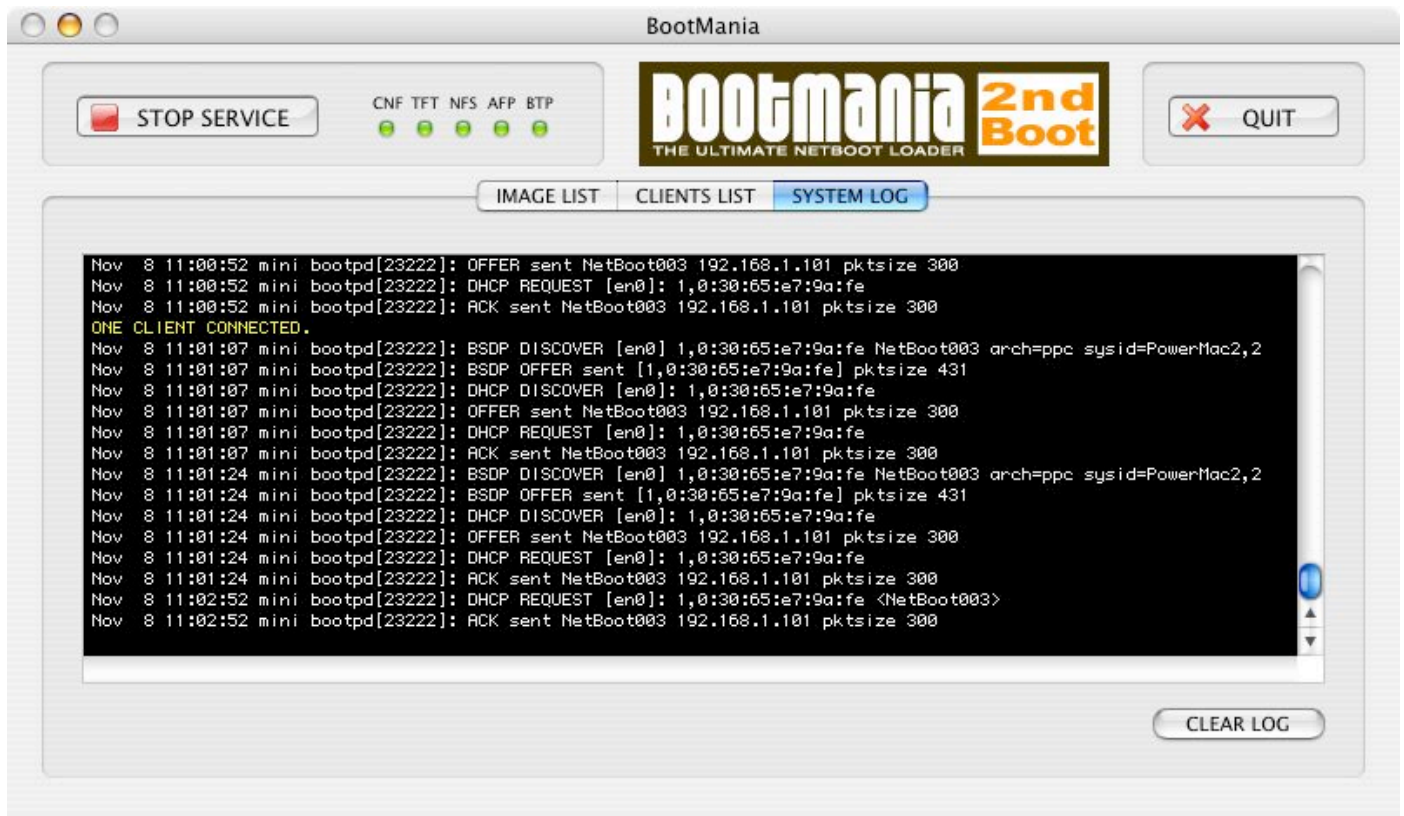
BootMania

STOP SERVICE

CNF TFT NFS AFP BTP

BOOTMANIA 2nd Boot
THE ULTIMATE NETBOOT LOADER

QUIT

IMAGE LIST CLIENTS LIST SYSTEM LOG

Nov 8 11:00:52 mini bootpd[23222]: OFFER sent NetBoot003 192.168.1.101 pktsize 300
Nov 8 11:00:52 mini bootpd[23222]: DHCP REQUEST [en0]: 1,0:30:65:e7:9a:fe
Nov 8 11:00:52 mini bootpd[23222]: ACK sent NetBoot003 192.168.1.101 pktsize 300
ONE CLIENT CONNECTED.
Nov 8 11:01:07 mini bootpd[23222]: BSDP DISCOVER [en0] 1,0:30:65:e7:9a:fe NetBoot003 arch=ppc sysid=PowerMac2,2
Nov 8 11:01:07 mini bootpd[23222]: BSDP OFFER sent [1,0:30:65:e7:9a:fe] pktsize 431
Nov 8 11:01:07 mini bootpd[23222]: DHCP DISCOVER [en0]: 1,0:30:65:e7:9a:fe
Nov 8 11:01:07 mini bootpd[23222]: OFFER sent NetBoot003 192.168.1.101 pktsize 300
Nov 8 11:01:07 mini bootpd[23222]: DHCP REQUEST [en0]: 1,0:30:65:e7:9a:fe
Nov 8 11:01:07 mini bootpd[23222]: ACK sent NetBoot003 192.168.1.101 pktsize 300
Nov 8 11:01:24 mini bootpd[23222]: BSDP DISCOVER [en0] 1,0:30:65:e7:9a:fe NetBoot003 arch=ppc sysid=PowerMac2,2
Nov 8 11:01:24 mini bootpd[23222]: BSDP OFFER sent [1,0:30:65:e7:9a:fe] pktsize 431
Nov 8 11:01:24 mini bootpd[23222]: DHCP DISCOVER [en0]: 1,0:30:65:e7:9a:fe
Nov 8 11:01:24 mini bootpd[23222]: OFFER sent NetBoot003 192.168.1.101 pktsize 300
Nov 8 11:01:24 mini bootpd[23222]: DHCP REQUEST [en0]: 1,0:30:65:e7:9a:fe
Nov 8 11:01:24 mini bootpd[23222]: ACK sent NetBoot003 192.168.1.101 pktsize 300
Nov 8 11:02:52 mini bootpd[23222]: DHCP REQUEST [en0]: 1,0:30:65:e7:9a:fe <NetBoot003>
Nov 8 11:02:52 mini bootpd[23222]: ACK sent NetBoot003 192.168.1.101 pktsize 300

CLEAR LOG